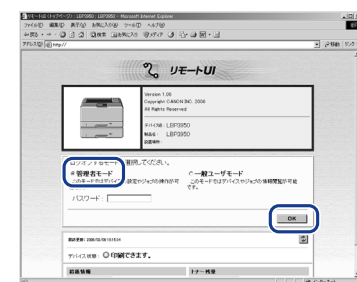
リモートUI (トップページ) : LBP3950 : LBP3950 - Microsoft Internet Explorer

ファイル(F) 編集(E) 表示(V) お気に入り(A) ツール(T) ヘルプ(H)

アドレス(D) http://

移動 リンク

リモートUI

Version 1.00
Copyright CANON INC. 2006
All Rights Reserved

デバイス名 : LBP3950
製品名 : LBP3950
設置場所 :

ログオンするモードを選択してください。

管理者モード
このモードではデバイス設定やジョブの操作が可能です。

一般ユーザモード
このモードではデバイスやジョブの情報閲覧が可能です。

パスワード :

OK

最終更新 : 2006/02/06 16:15:04

デバイス状態 : 印刷できます。

給紙情報

トナー残量